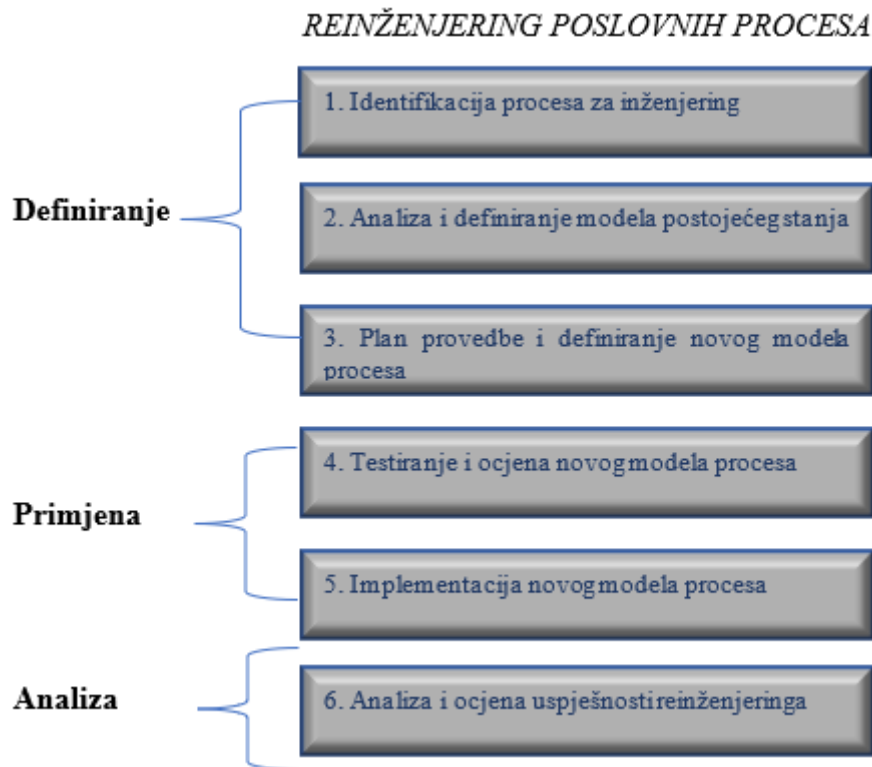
REINŽENJERING POSLOVNIH PROCESA

Definiranje

1. Identifikacija procesa za inženjering

2. Analiza i definiranje modela postojećeg stanja

3. Plan provedbe i definiranje novog modela procesa

Primjena

4. Testiranje i ocjena novog modela procesa

5. Implementacija novog modela procesa

Analiza

6. Analiza i ocjena uspješnosti reinženjeringa